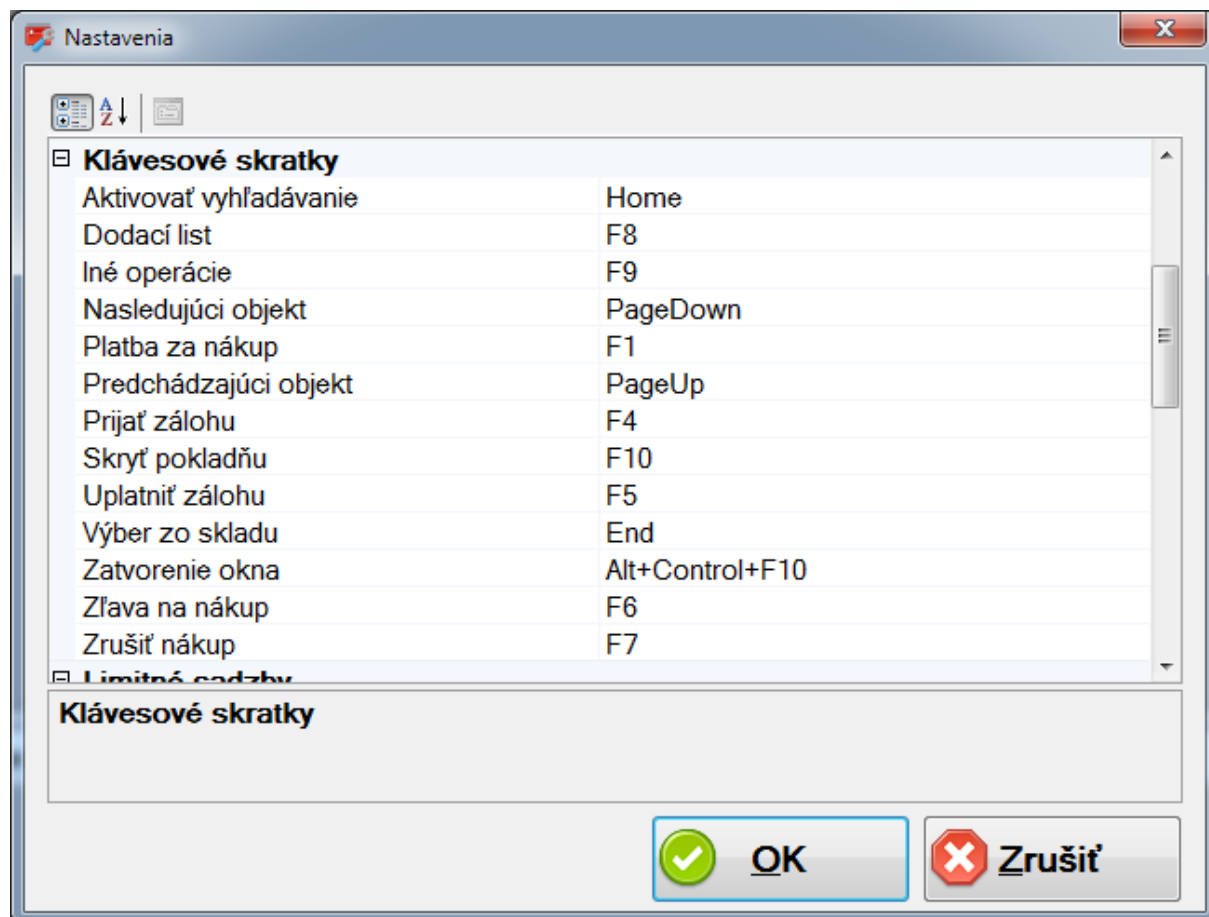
Nastavenia

⊟ Klávesové skratky

| | |
|---|---|
| Aktivovať vyhľadávanie | Home |
| Dodací list | F8 |
| Iné operácie | F9 |
| Nasledujúci objekt | PageDown |
| Platba za nákup | F1 |
| Predchádzajúci objekt | PageUp |
| Prijať zálohu | F4 |
| Skryť pokladňu | F10 |
| Uplatniť zálohu | F5 |
| Výber zo skladu | End |
| Zatvorenie okna | Alt+Control+F10 |
| Zľava na nákup | F6 |
| Zrušiť nákup | F7 |

⊟ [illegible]

Klávesové skratky

OK

Zrušiť